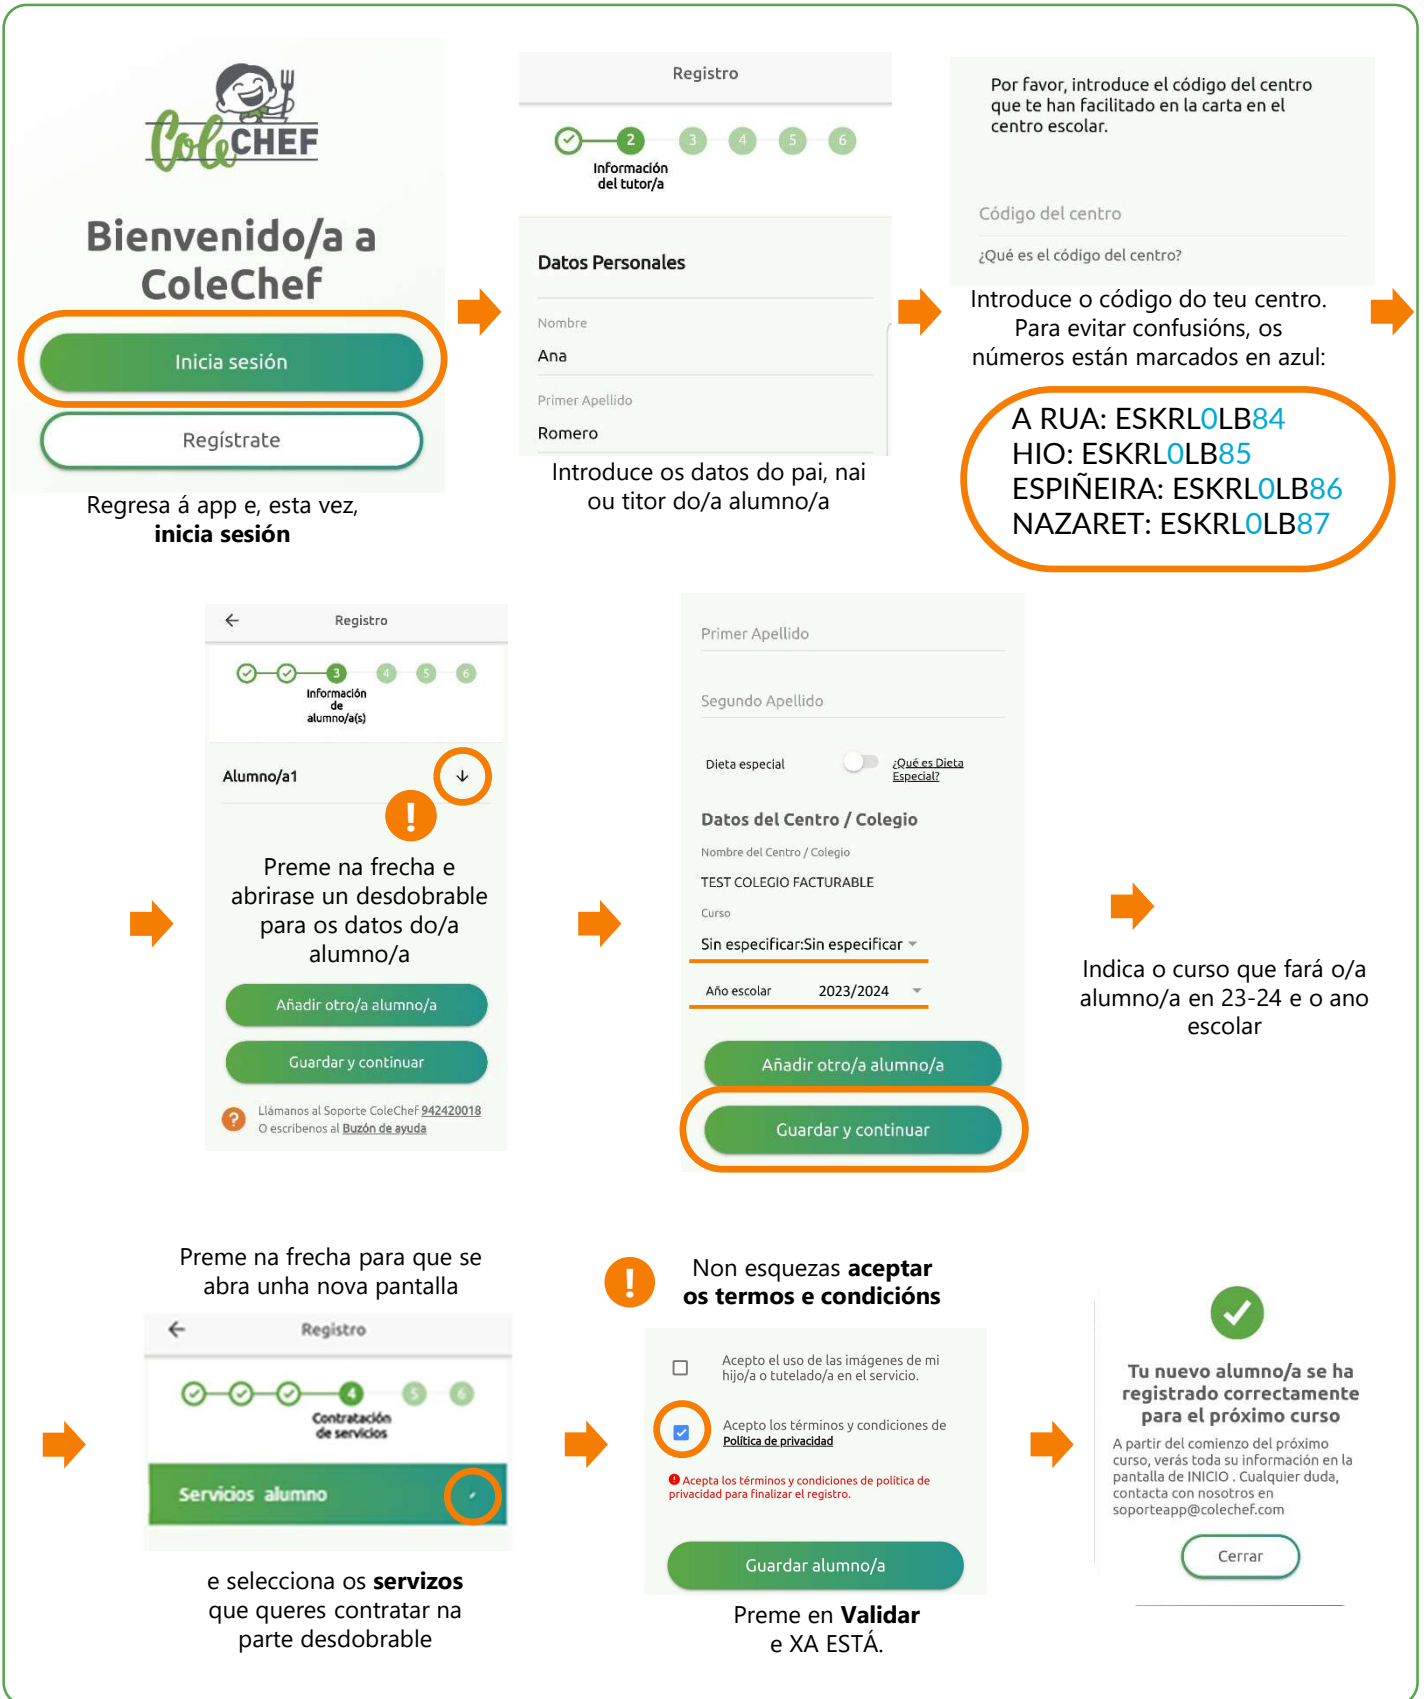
ColeCHEF

Bienvenido/a a ColeChef

Inicia sesión

Regístrate

Regresa á app e, esta vez, **inicia sesión**

Registro

2

3 4 5 6

Información del tutor/a

Datos Personales

Nombre
Ana

Primer Apellido
Romero

Introduce os datos do pai, nai ou titor do/a alumno/a

Por favor, introduce el código del centro que te han facilitado en la carta en el centro escolar.

Código del centro

¿Qué es el código del centro?

Introduce o código do teu centro. Para evitar confusións, os números están marcados en azul:

A RUA: ESKRL0LB84
HIO: ESKRL0LB85
ESPIÑEIRA: ESKRL0LB86
NAZARET: ESKRL0LB87

Registro

3 4 5 6

Información de alumno/a(s)

Alumno/a1

!

Preme na frecha e abrirase un desdobrable para os datos do/a alumno/a

Añadir otro/a alumno/a

Guardar y continuar

? Llámanos al Soporte ColeChef 942420018
O escribenos al Buzón de ayuda

Primer Apellido

Segundo Apellido

Dieta especial ¿Qué es Dieta Especial?

Datos del Centro / Colegio

Nombre del Centro / Colegio

TEST COLEGIO FACTURABLE

Curso

Sin especificar:Sin especificar

Año escolar 2023/2024

Añadir otro/a alumno/a

Guardar y continuar

Indica o curso que fará o/a alumno/a en 23-24 e o ano escolar

Preme na frecha para que se abra unha nova pantalla

Registro

4 5 6

Contratación de servicios

Servicios alumno

e selecciona os **servizos** que queres contratar na parte desdobrable

! Non esquezas **aceptar os termos e condicións**

Acepto el uso de las imágenes de mi hijo/a o tutelado/a en el servicio.

Acepto los términos y condiciones de Política de privacidad

Acepta los términos y condiciones de política de privacidad para finalizar el registro.

Guardar alumno/a

Preme en **Validar** e XA ESTÁ.

Tu nuevo alumno/a se ha registrado correctamente para el próximo curso

A partir del comienzo del próximo curso, verás toda su información en la pantalla de INICIO . Cualquier duda, contacta con nosotros en soporteapp@colechef.com

Cerrar